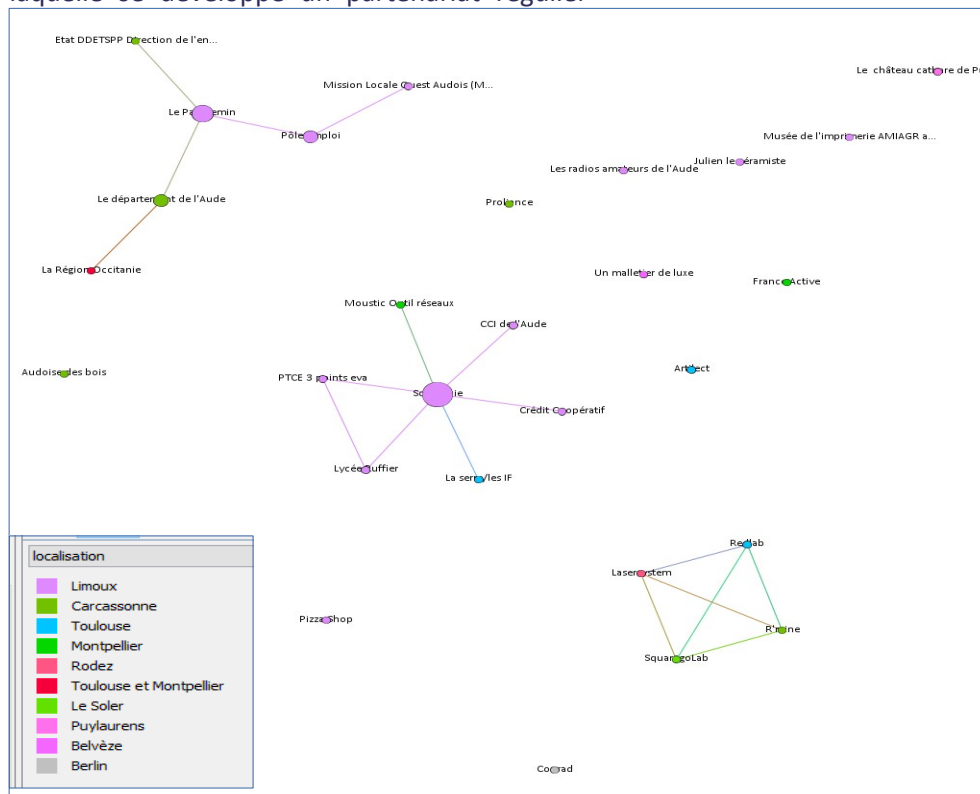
laquelle se développe un partenariat régulier

Etat DDETSPP Direction de l'en...

Le Pa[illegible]emin

Mission Locale Ouest Audois (M...

Pôle emploi

Le château cathare de P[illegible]

Musée de l'imprimerie AMIAGR a...

Julien le céramiste

Les radios amateurs de l'Aude

Le département de l'Aude

Prolonce

La Région Occitanie

Un malletier de luxe

France Active

Moustic Outil réseaux

CCI de l'Aude

Audoise des bois

PTCE 3 points eva

So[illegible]ie

Crédit Coopératif

Artefect

Lycée Ruffier

La serre/les IF

localisation

Limoux
Carcassonne
Toulouse
Montpellier
Rodez
Toulouse et Montpellier
Le Soler
Puylaurens
Belvèze
Berlin

Redlab

Lasersystem

R'mine

Pizza Shop

SquaregoLab

Conrad